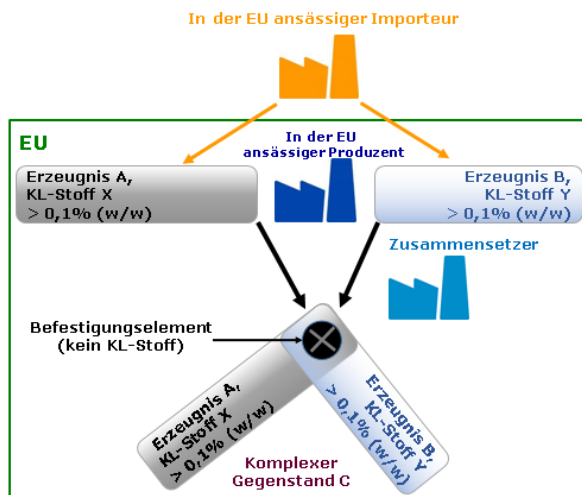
In der EU ansässiger Importeur

EU

In der EU ansässiger Produzent

Erzeugnis A, KL-Stoff X > 0,1% (w/w)

Erzeugnis B, KL-Stoff Y > 0,1% (w/w)

Zusammensetzer

Befestigungselement (kein KL-Stoff)

Erzeugnis A, KL-Stoff X > 0,1% (w/w)

Erzeugnis B, KL-Stoff Y > 0,1% (w/w)

Komplexer Gegenstand C